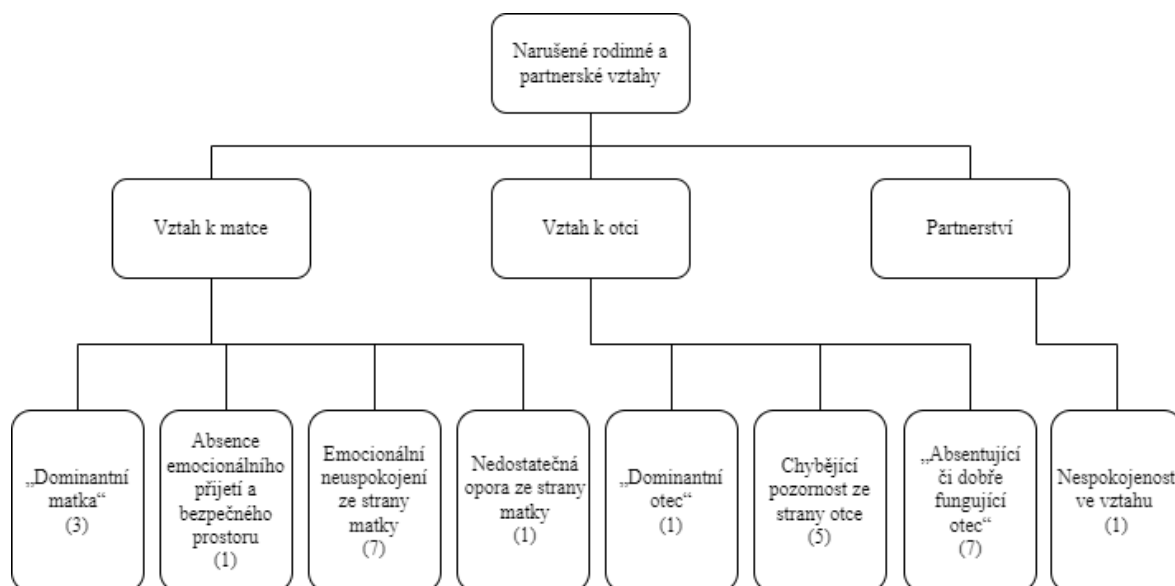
Narušené rodinné a partnerské vztahy

Vztah k matce

Vztah k otci

Partnerství

„Dominantní matka“ (3)

Absence emocionálního přijetí a bezpečného prostoru (1)

Emocionální neuspokojení ze strany matky (7)

Nedostatečná opora ze strany matky (1)

„Dominantní otec“ (1)

Chybějící pozornost ze strany otce (5)

„Absentující či dobře fungující otec“ (7)

Nespokojenost ve vztahu (1)